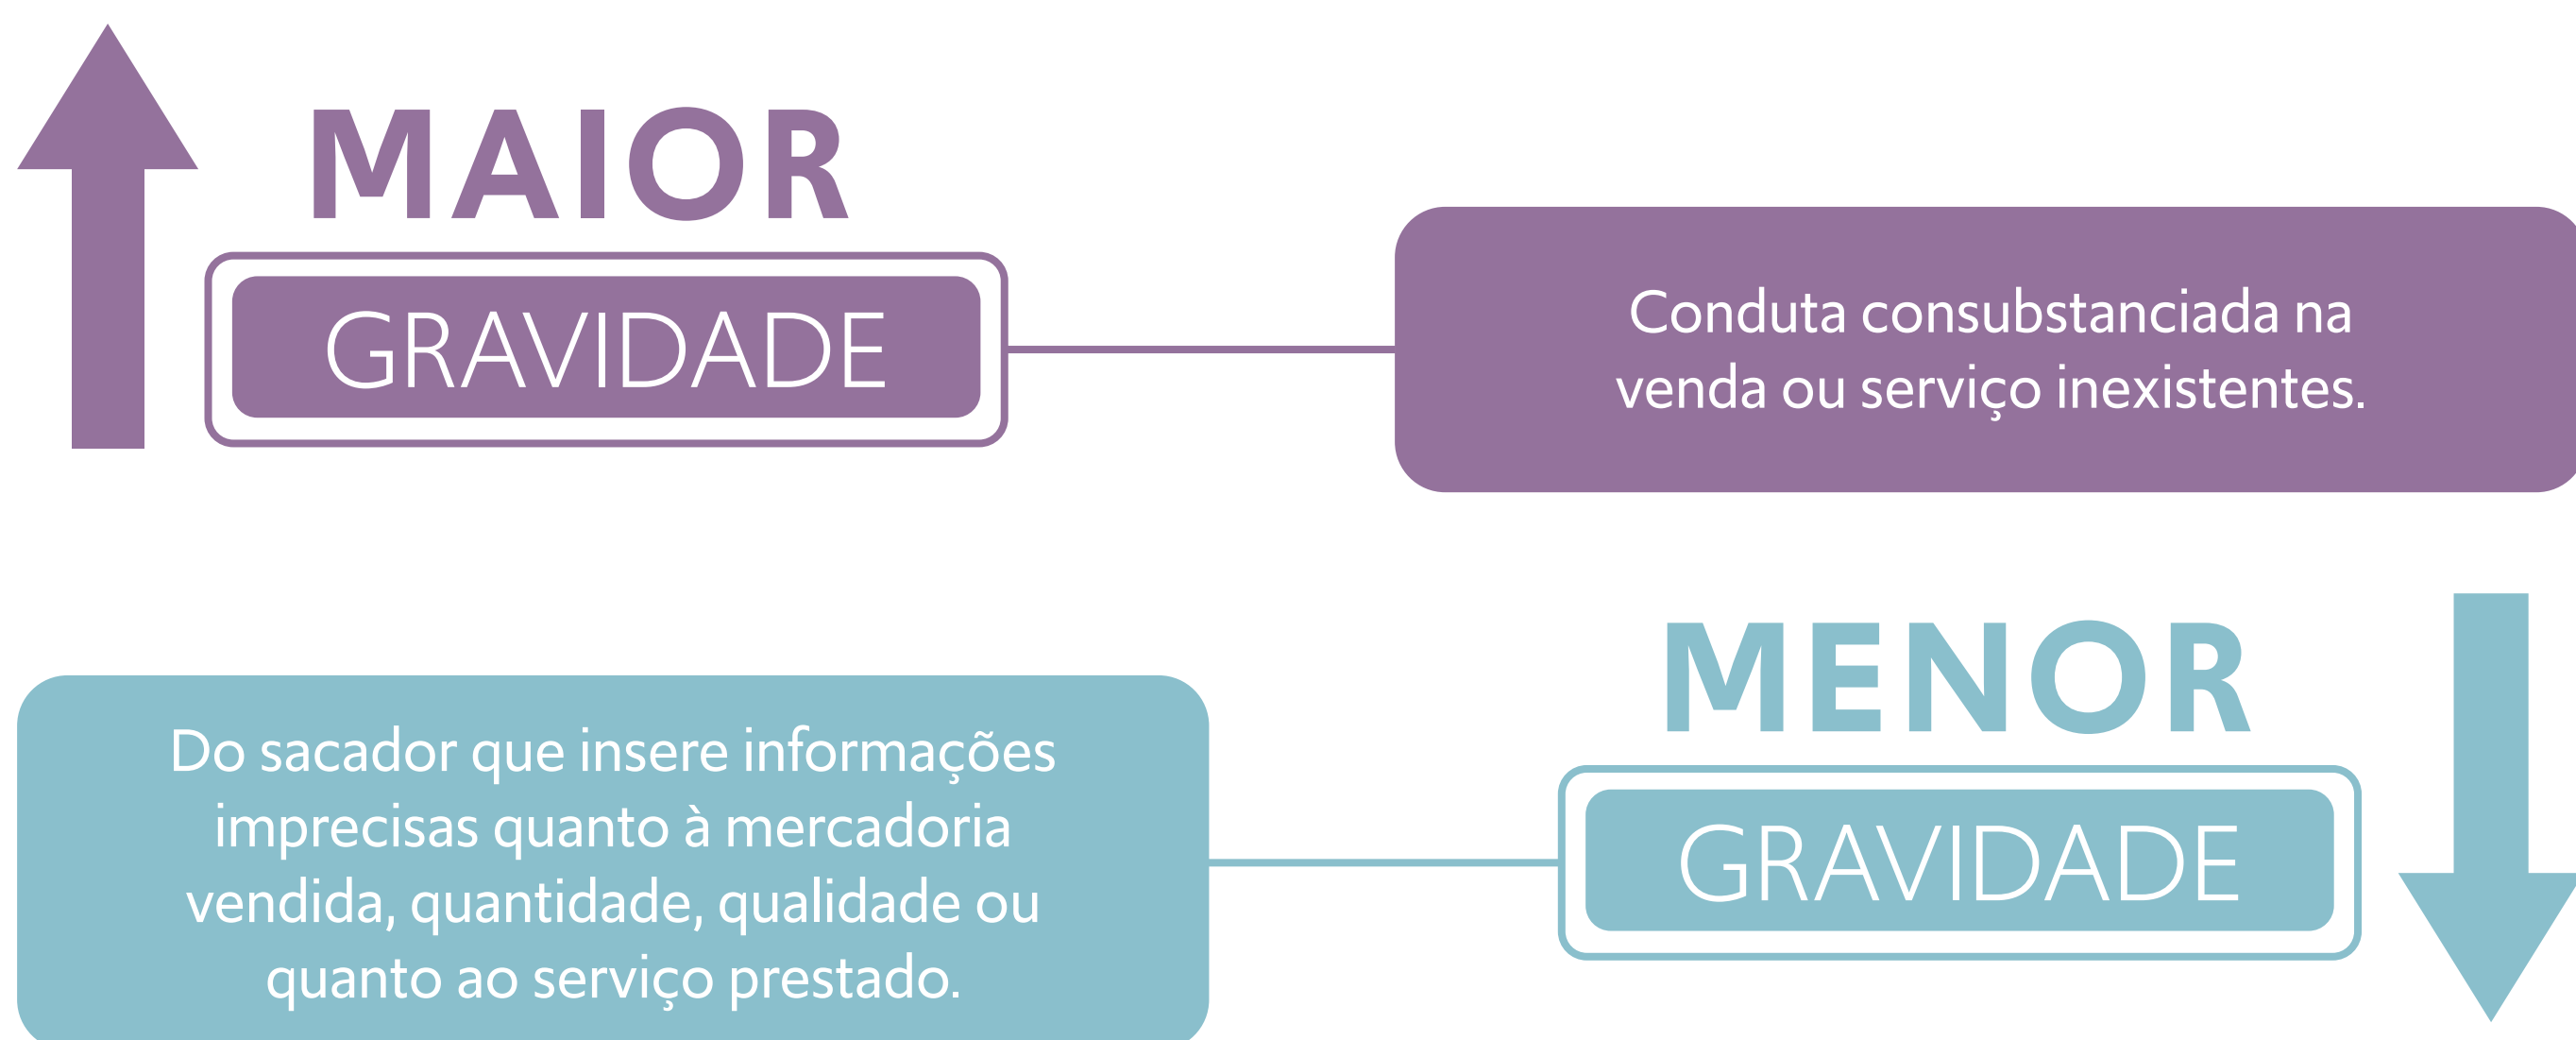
MAIOR
GRAVIDADE

Conduta consubstanciada na venda ou serviço inexistentes.

MENOR
GRAVIDADE

Do sacador que insere informações imprecisas quanto à mercadoria vendida, quantidade, qualidade ou quanto ao serviço prestado.